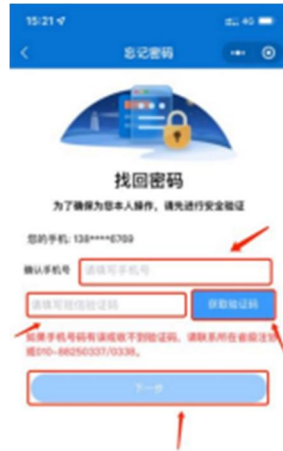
15:21

忘记密码

找回密码

为了确保为您本人操作，请先进行安全验证

您的手机：138****6769

确认手机号 请填写手机号

请填写短信验证码 获取验证码

如果手机号码有误或收不到验证码，请联系所在省级注册机构010-88250337/0338。

下一步